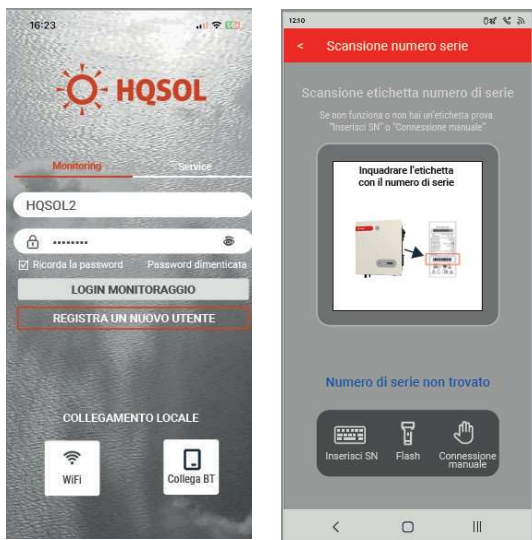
16:23

HQSOL

Monitoring

Service

HQSOL2

••••••••

Ricorda la password

Password dimenticata

LOGIN MONITORAGGIO

REGISTRA UN NUOVO UTENTE

COLLEGAMENTO LOCALE

WiFi

Collega BT

1250

<

Scansione numero serie

Scansione etichetta numero di serie

Se non funziona o non hai un'etichetta prova "Inserisci SN" o "Connessione manuale"

Inquadrare l'etichetta con il numero di serie

Numero di serie non trovato

Inserisci SN

Flash

Connessione manuale